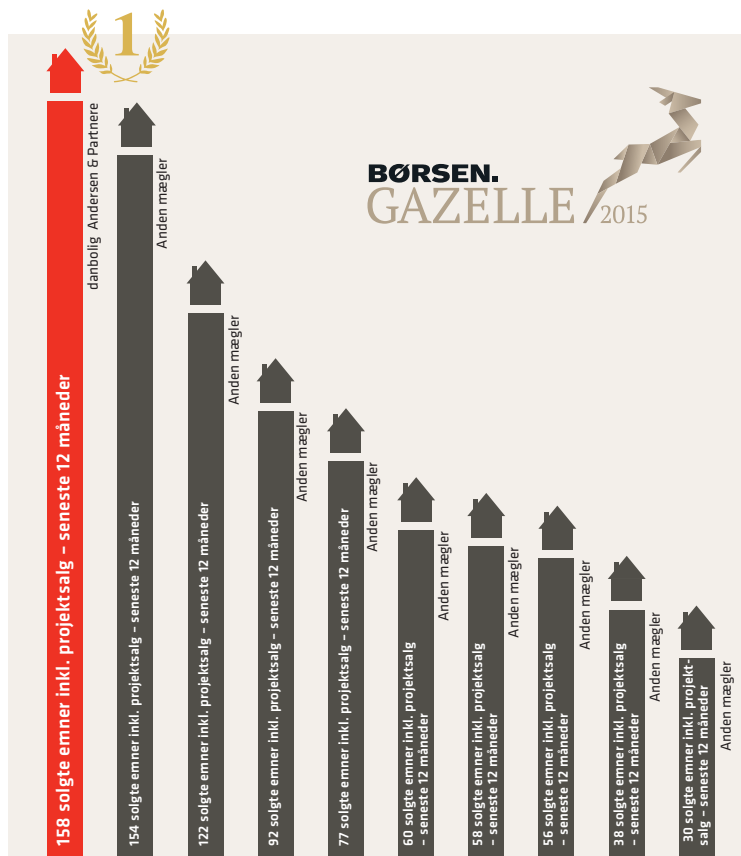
1

BØRSEN.
GAZELLE 2015

158 solgte emner inkl. projektsalg – seneste 12 måneder
danbolig Andersen & Partnere

154 solgte emner inkl. projektsalg – seneste 12 måneder
Anden mægler

122 solgte emner inkl. projektsalg – seneste 12 måneder
Anden mægler

92 solgte emner inkl. projektsalg – seneste 12 måneder
Anden mægler

77 solgte emner inkl. projektsalg – seneste 12 måneder
Anden mægler

60 solgte emner inkl. projektsalg – seneste 12 måneder
Anden mægler

58 solgte emner inkl. projektsalg – seneste 12 måneder
Anden mægler

56 solgte emner inkl. projektsalg – seneste 12 måneder
Anden mægler

38 solgte emner inkl. projektsalg – seneste 12 måneder
Anden mægler

30 solgte emner inkl. projektsalg – seneste 12 måneder
Anden mægler